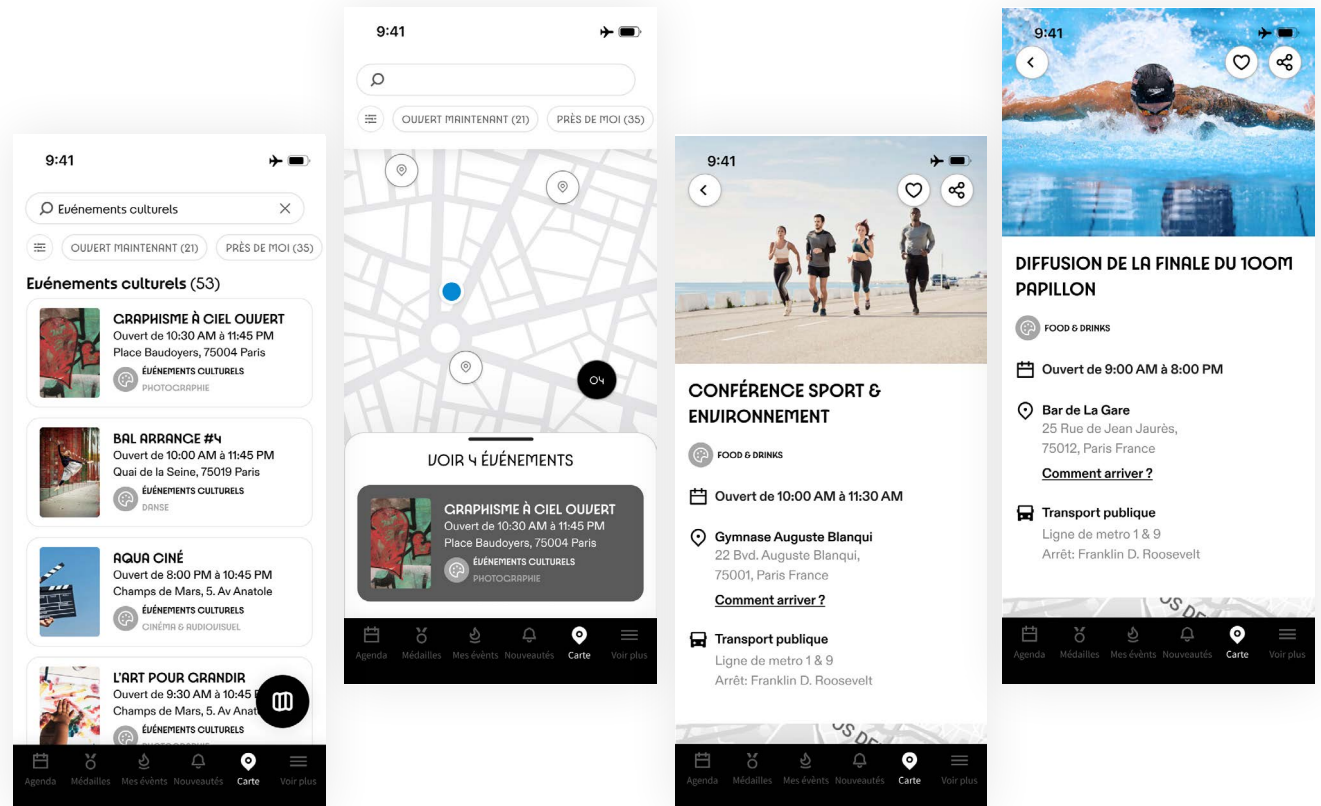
9:41

Evénements culturels

OUVERT MAINTENANT (21) PRÈS DE MOI (35)

Evénements culturels (53)

GRAPHISME À CIEL OUVERT
Ouvert de 10:30 AM à 11:45 PM
Place Baudoyers, 75004 Paris
ÉVÉNEMENTS CULTURELS
PHOTOGRAPHIE

BAL ARRANGE #4
Ouvert de 10:00 AM à 11:45 PM
Quai de la Seine, 75019 Paris
ÉVÉNEMENTS CULTURELS
DANSE

AQUA CINÉ
Ouvert de 8:00 PM à 10:45 PM
Champs de Mars, 5. Av Anatole
ÉVÉNEMENTS CULTURELS
CINÉMA & AUDIOVISUEL

L'ART POUR GRANDIR
Ouvert de 9:30 AM à 10:45 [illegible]
Champs de Mars, 5. Av Anat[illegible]
ÉVÉNEMENTS CULTURELS
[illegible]

Agenda Médailles Mes évènts Nouveautés Carte Voir plus

9:41

OUVERT MAINTENANT (21) PRÈS DE MOI (35)

04

VOIR 4 ÉVÉNEMENTS

GRAPHISME À CIEL OUVERT
Ouvert de 10:30 AM à 11:45 PM
Place Baudoyers, 75004 Paris
ÉVÉNEMENTS CULTURELS
PHOTOGRAPHIE

Agenda Médailles Mes évènts Nouveautés Carte Voir plus

9:41

CONFÉRENCE SPORT & ENVIRONNEMENT

FOOD & DRINKS

Ouvert de 10:00 AM à 11:30 AM

Gymnase Auguste Blanqui
22 Bvd. Auguste Blanqui,
75001, Paris France
Comment arriver ?

Transport publique
Ligne de metro 1 & 9
Arrêt: Franklin D. Roosevelt

Agenda Médailles Mes évènts Nouveautés Carte Voir plus

9:41

DIFFUSION DE LA FINALE DU 100M PAPILLON

FOOD & DRINKS

Ouvert de 9:00 AM à 8:00 PM

Bar de La Gare
25 Rue de Jean Jaurès,
75012, Paris France
Comment arriver ?

Transport publique
Ligne de metro 1 & 9
Arrêt: Franklin D. Roosevelt

Agenda Médailles Mes évènts Nouveautés Carte Voir plus